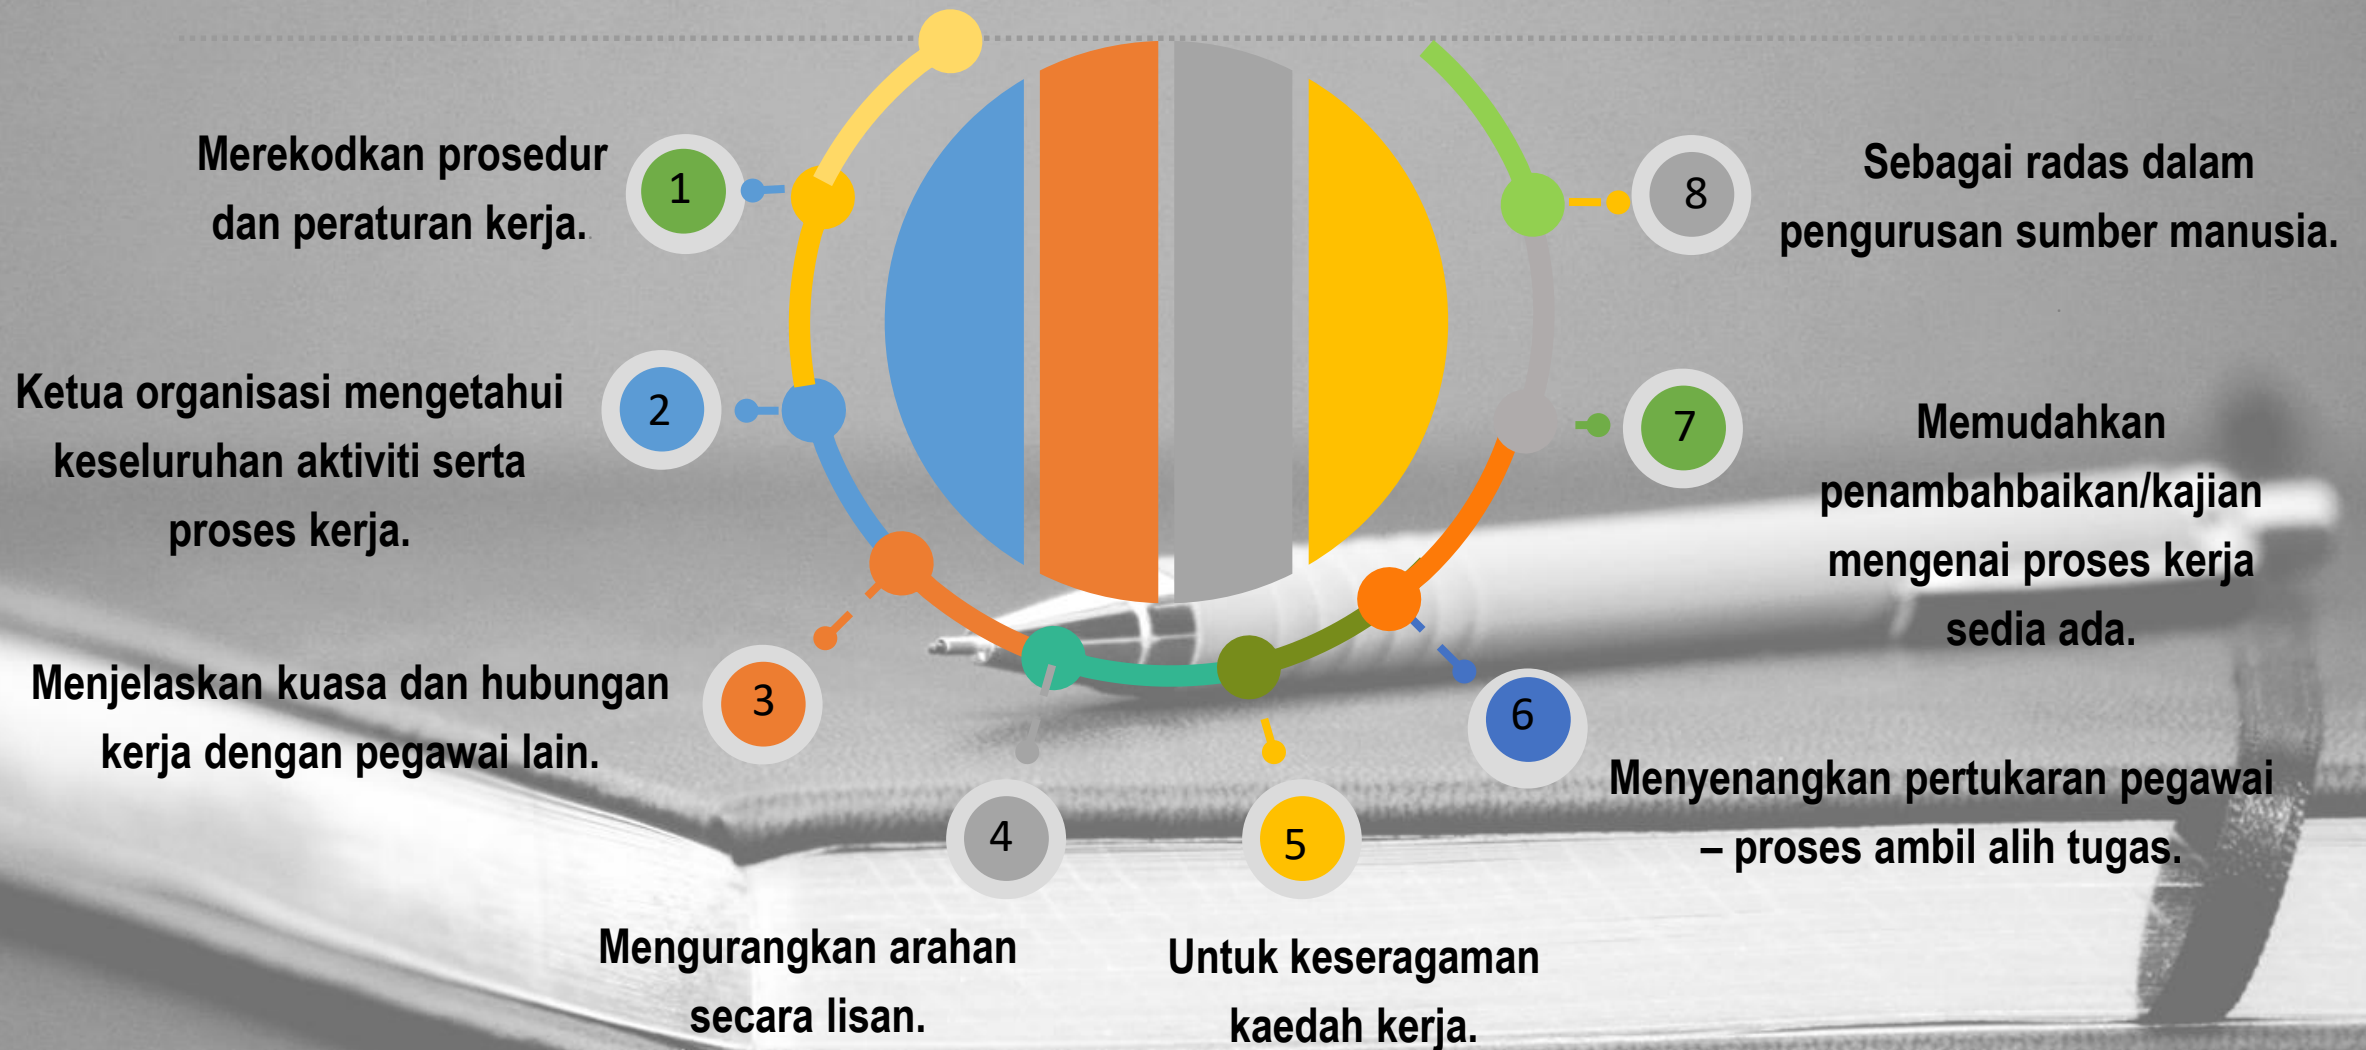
1
Merekodkan prosedur dan peraturan kerja.

2
Ketua organisasi mengetahui keseluruhan aktiviti serta proses kerja.

3
Menjelaskan kuasa dan hubungan kerja dengan pegawai lain.

4
Mengurangkan arahan secara lisan.

5
Untuk keseragaman kaedah kerja.

6
Menyenangkan pertukaran pegawai – proses ambil alih tugas.

7
Memudahkan penambahbaikan/kajian mengenai proses kerja sedia ada.

8
Sebagai radas dalam pengurusan sumber manusia.